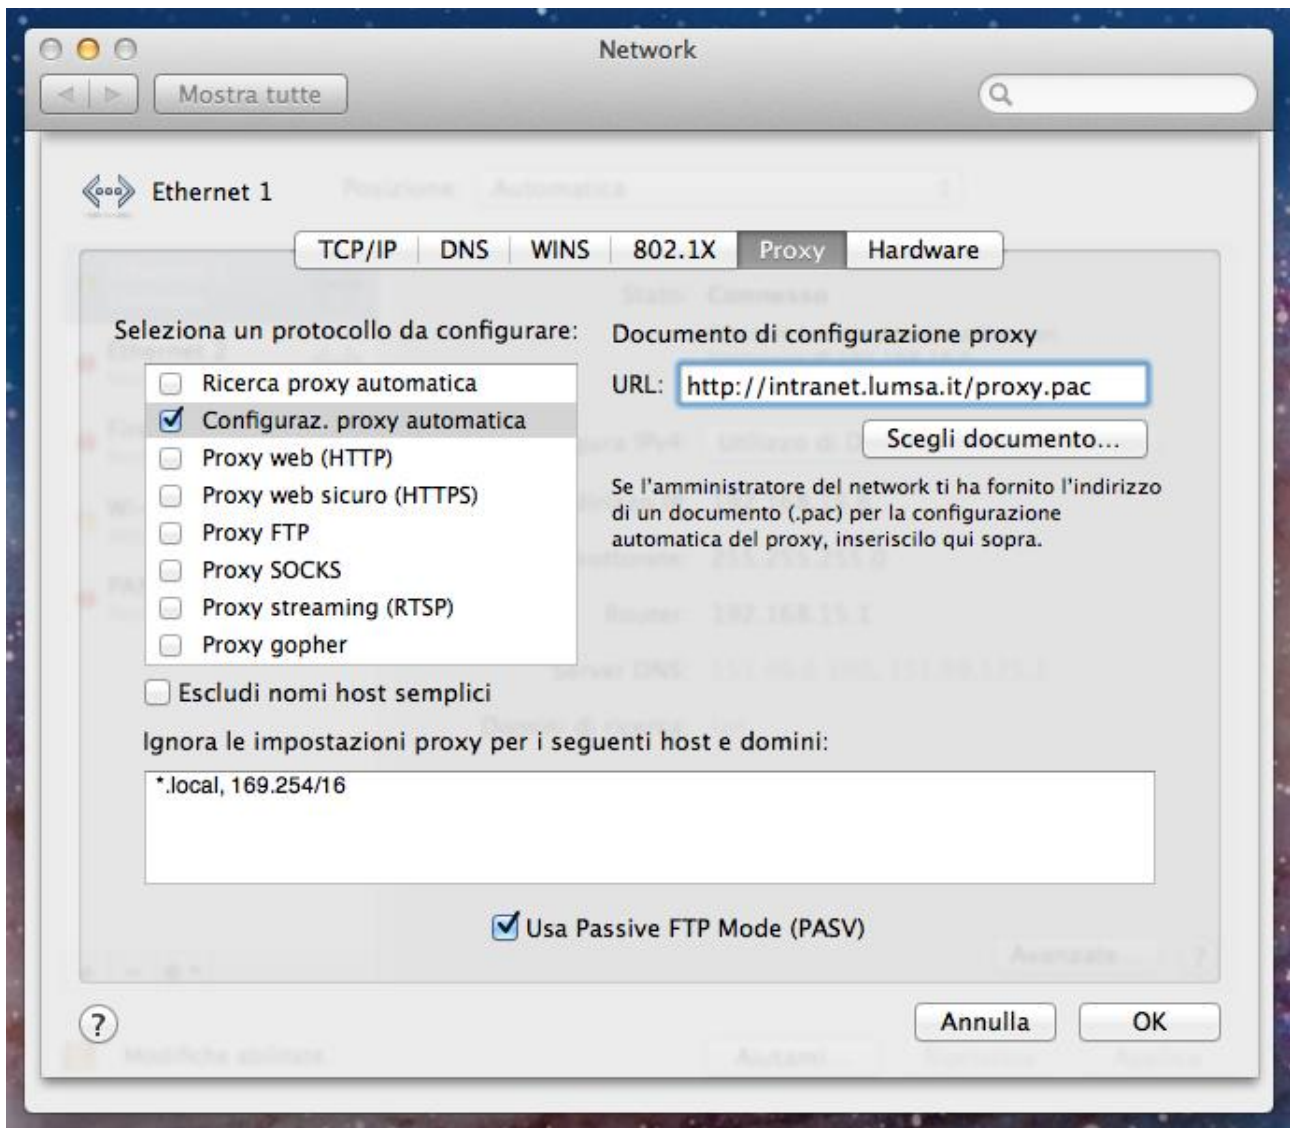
Network

Mostra tutte

Ethernet 1

TCP/IP DNS WINS 802.1X Proxy Hardware

Seleziona un protocollo da configurare:

Ricerca proxy automatica
Configuraz. proxy automatica
Proxy web (HTTP)
Proxy web sicuro (HTTPS)
Proxy FTP
Proxy SOCKS
Proxy streaming (RTSP)
Proxy gopher

Documento di configurazione proxy

URL: http://intranet.lumsa.it/proxy.pac

Scegli documento...

Se l'amministratore del network ti ha fornito l'indirizzo di un documento (.pac) per la configurazione automatica del proxy, inseriscilo qui sopra.

Escludi nomi host semplici

Ignora le impostazioni proxy per i seguenti host e domini:

*.local, 169.254/16

Usa Passive FTP Mode (PASV)

?

Annulla

OK